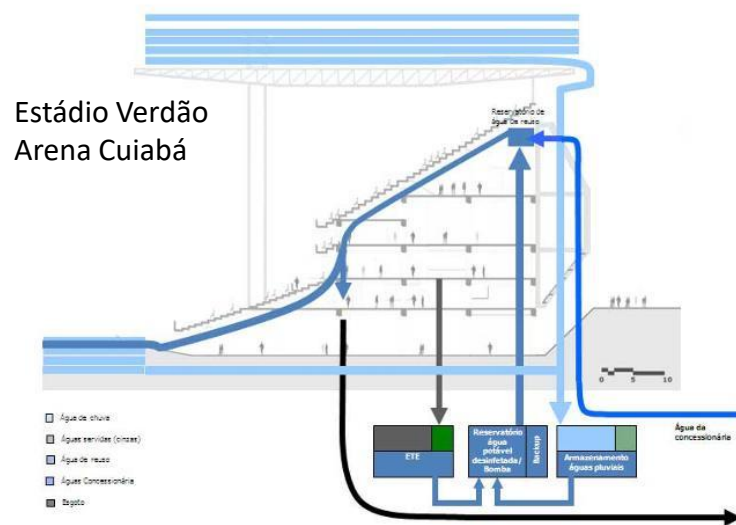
Estádio Verdão
Arena Cuiabá

Reservatório de água de reuso

0 5 10

Água de chuva
Águas servidas (cinzas)
Água de reuso
Água Concessionária
Esgoto

ETE

Reservatório água potável desinfetada / Bomba

Backup

Armazenamento águas pluviais

Água da concessionária